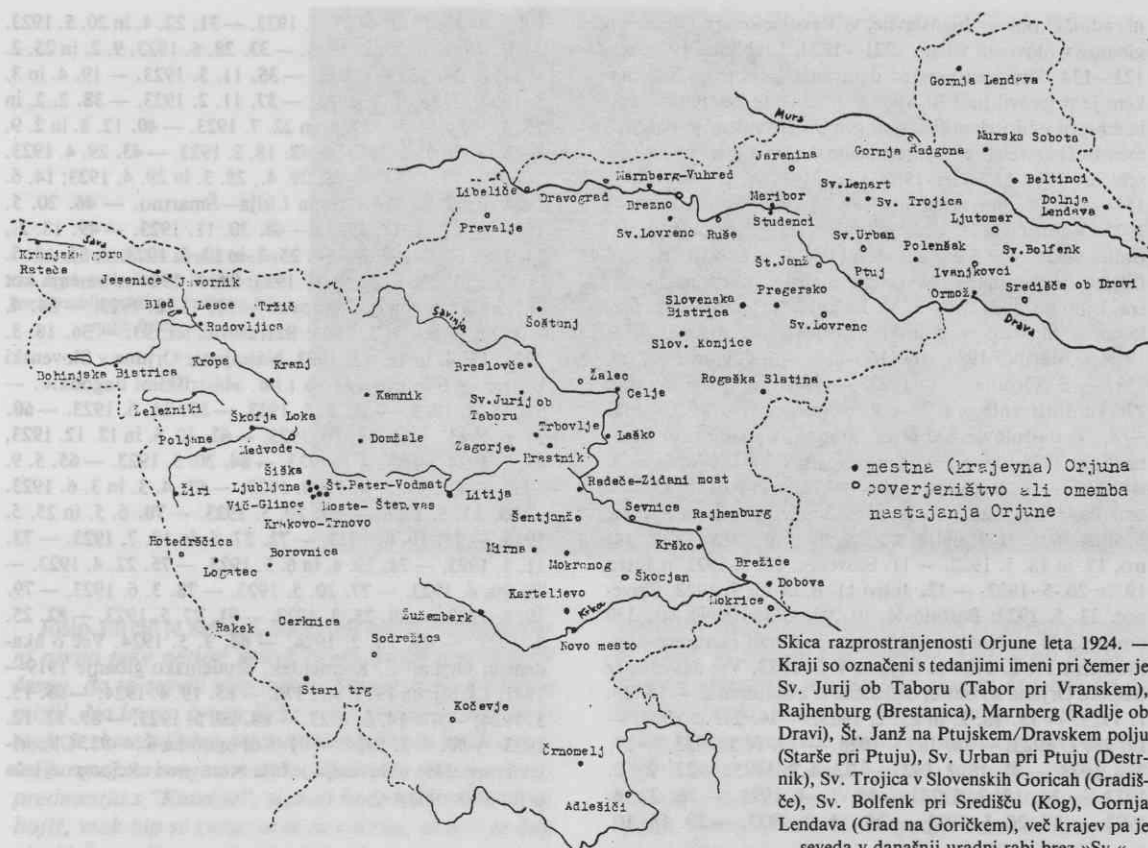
Mura
Gornja Lendava
Murska Sobota
Jarenina
Gornja Radgona
Beltinci
Marnberg-Vuhred
Sv.Lenart
Sv. Trojica
Dolnja Lendava
Libeliče
Dravograd
Brezno
Maribor
Ljutomer
Prevalje
Sv.Lovrenc
Ruše
Studenci
Sv.Urban
Polenšak
Sv.Bolfenk
Sava
Kranjska gora
Rateče
Jesenice
Javornik
Št.Janž
Ptuj
Ivanjkovci
Ormož
Središče ob Dravi
Bled
Lesce
Tržič
Drava
Radovljica
Savinja
Slovenska Bistrica
Pregersko
Kropa
Kranj
Šoštanj
Sv.Lovrenc
Bohinjska Bistrica
Slov. Konjice
Breslovče
Žalec
Celje
Rogaška Slatina
Železniki
Kamnik
Sv.Jurij ob Taboru
Škofja Loka
Poljane
Domžale
Trbovlje
Laško
Medvode
Zagorje
Hrastnik
Šiška
Ljubljana
Št.Peter-Vodmat
Litija
Radeče-Zidani most
Žiri
Vič-Glince
Moste-
Štep.vas
Krakovo-Trnovo
Sevnica
Rajhenburg
Šentjanže
Hotedrščica
Borovnica
Mirna
Krško
Brežice
Logatec
Mokronog
Škocjan
Dobova
Karteljevo
Krka
Mokrice
Rakek
Cerknica
Žužemberk
Sodražica
Novo mesto
Stari trg
Kočevje
Črnomelj
Adlešiči

• mestna (krajevna) Orjuna
○ poverjeništvo ali omemba nastajanja Orjune

Skica razprostranjenosti Orjune leta 1924. — Kraji so označeni s tedanjimi imeni pri čemer je Sv. Jurij ob Taboru (Tabor pri Vranskem), Rajhenburg (Brestanica), Marnberg (Radlje ob Dravi), Št. Janž na Ptujskem/Dravskem polju (Starše pri Ptuju), Sv. Urban pri Ptuju (Destrnik), Sv. Trojica v Slovenskih Goricah (Gradišče), Sv. Bolfenk pri Središču (Kog), Gornja Lendava (Grad na Goričkem), več krajev pa je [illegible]